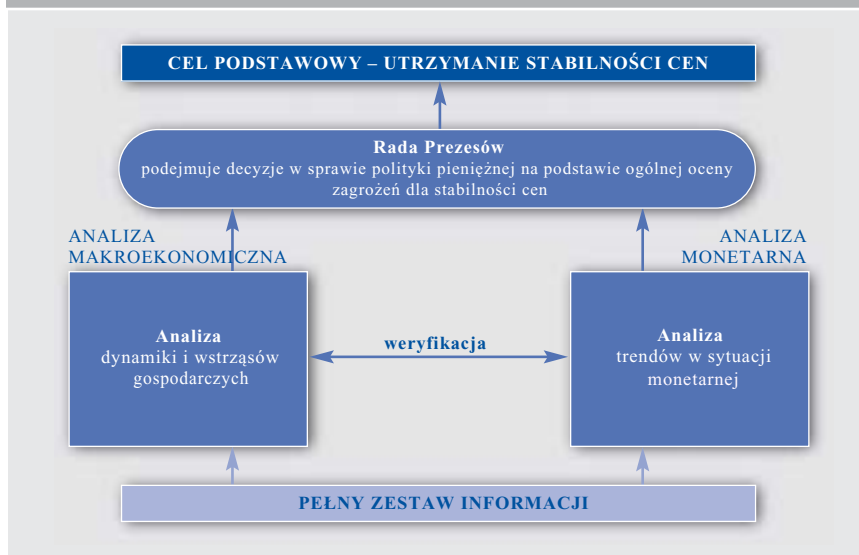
CEL PODSTAWOWY – UTRZYMANIE STABILNOŚCI CEN

**Rada Prezesów**
podejmuje decyzje w sprawie polityki pieniężnej na podstawie ogólnej oceny zagrożeń dla stabilności cen

ANALIZA MAKROEKONOMICZNA

ANALIZA MONETARNA

**Analiza**
dynamiki i wstrząsów gospodarczych

weryfikacja

**Analiza**
trendów w sytuacji monetarnej

PEŁNY ZESTAW INFORMACJI